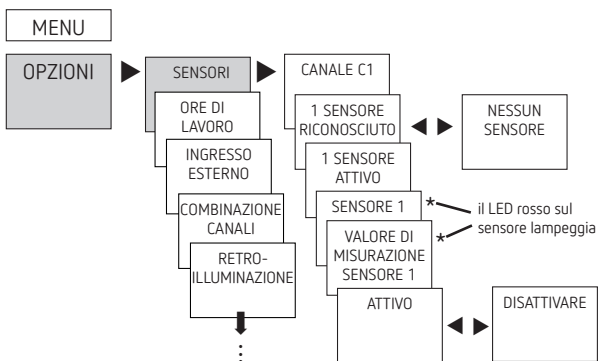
MENU

OPZIONI

SENSORI

ORE DI LAVORO

INGRESSO ESTERNO

COMBINAZIONE CANALI

RETRO-ILLUMINAZIONE

CANALE C1

1 SENSORE RICONOSCIUTO

NESSUN SENSORE

1 SENSORE ATTIVO

SENSORE 1 *

VALORE DI MISURAZIONE SENSORE 1 *

il LED rosso sul sensore lampeggia

ATTIVO

DISATTIVARE